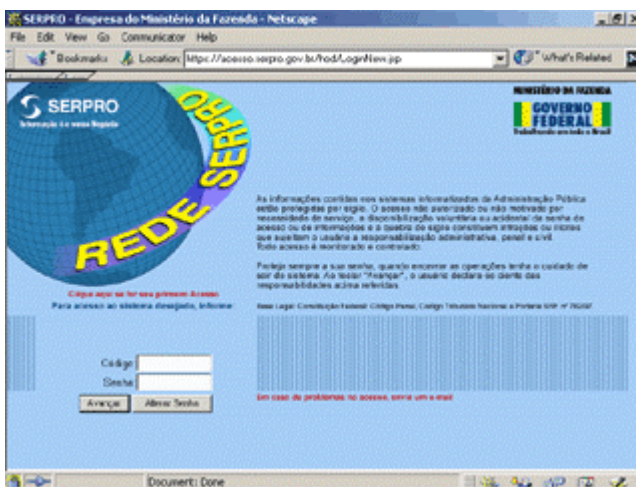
SERPRO - Empresa do Ministério da Fazenda - Netscape

File Edit View Go Communicator Help

Bookmarks Location: https://acesso.serpro.gov.br/hod/LoginNew.jsp What's Related

SERPRO
Informação é o nosso Negócio

REDE SERPRO

MINISTÉRIO DA FAZENDA
GOVERNO FEDERAL
Trabalhando em todo o Brasil

As informações contidas nos sistemas informatizados da Administração Pública estão protegidas por sigilo. O acesso não autorizado ou não motivado por necessidade de serviço, a disponibilização voluntária ou acidental da senha de acesso ou de informações e a quebra de sigilo constituem infrações ou ilícitos que sujeitam o usuário à responsabilização administrativa, penal e civil. Todo acesso é monitorado e controlado.

Proteja sempre a sua senha, quando encerrar as operações tenha o cuidado de sair do sistema. Ao teclar "Avançar", o usuário declara-se ciente das responsabilidades acima referidas.

Base Legal: Constituição Federal; Código Penal; Código Tributário Nacional e Portaria SRF nº 782/97

Clique aqui se for seu primeiro Acesso
Para acesso ao sistema desejado, informe:

Código
Senha
Avançar Alterar Senha

Em caso de problemas no acesso, envie um e-mail

Document: Done